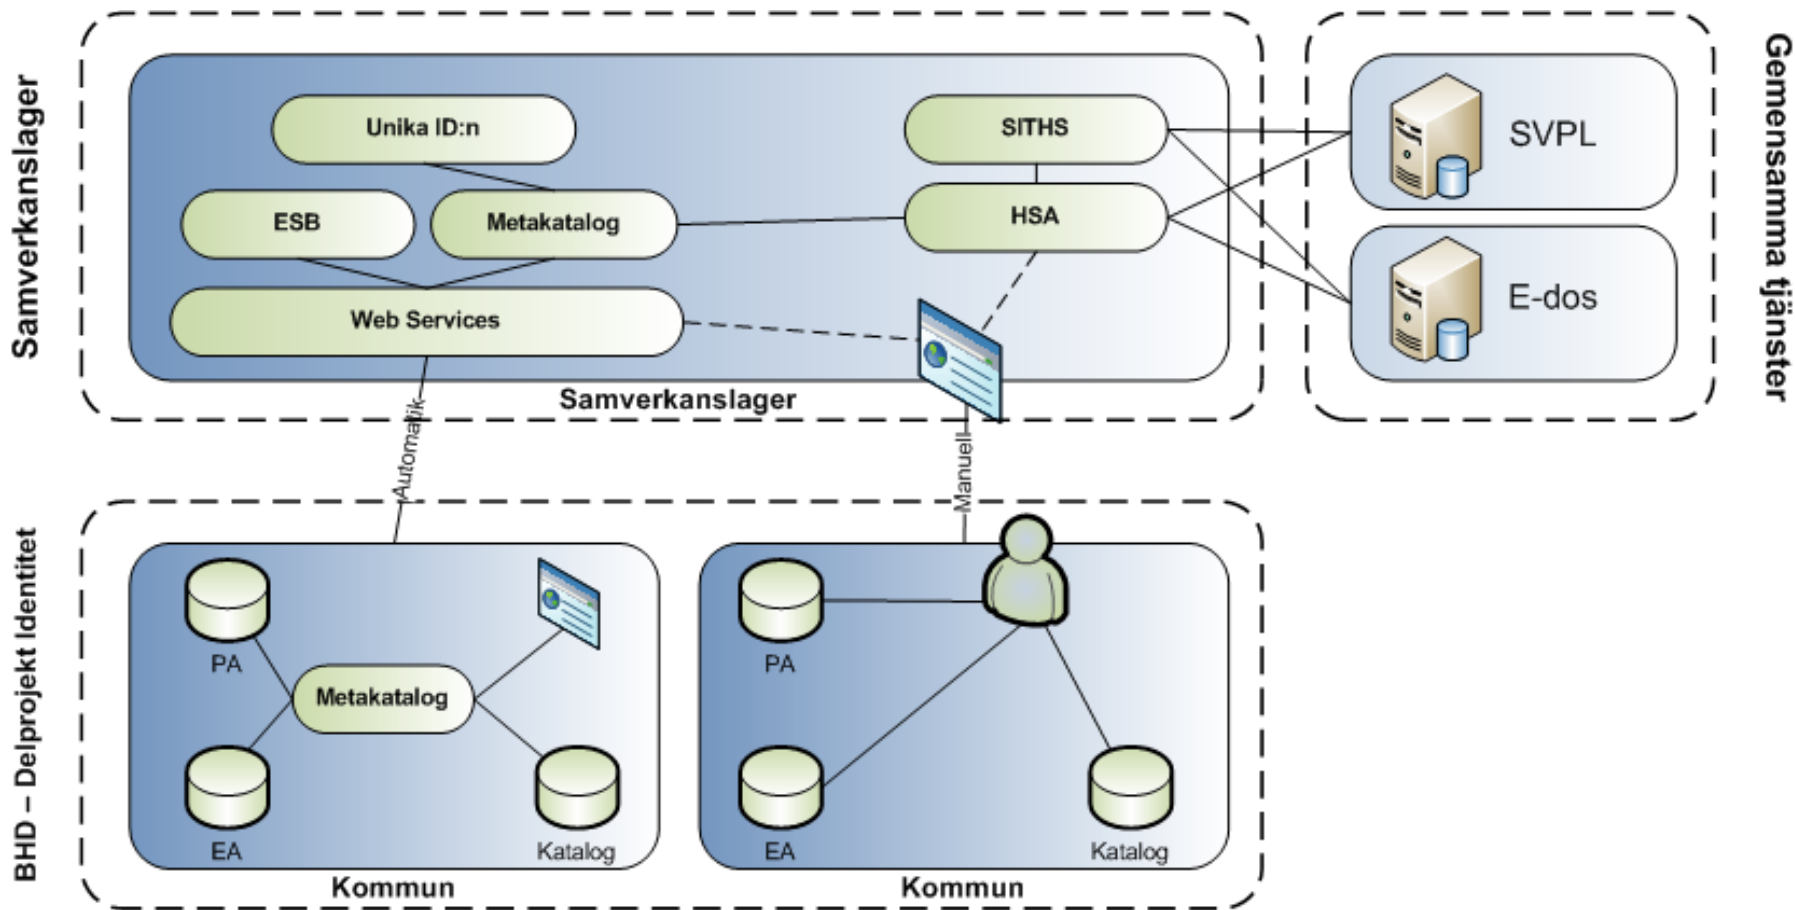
Samverkanslager

Unika ID:n

ESB

Metakatalog

Web Services

SITHS

HSA

Samverkanslager

SVPL

E-dos

Gemensamma tjänster

Automatik

Manuell

BHD – Delprojekt Identitet

PA

Metakatalog

EA

Katalog

Kommun

PA

EA

Katalog

Kommun